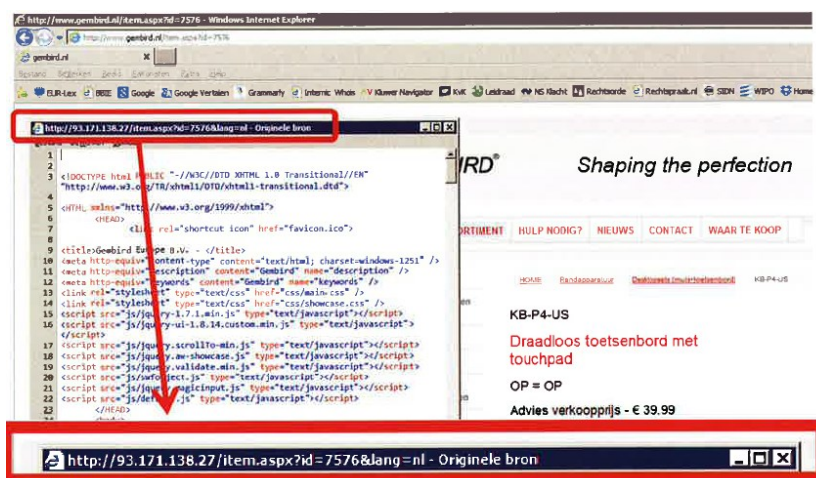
http://www.gembird.nl/item.aspx?id=7576 - Windows Internet Explorer
http://www.gembird.nl/item.aspx?id=7576
gembird.nl
Bestand Bewerken Beeld Favorieten Extra Help
EUR-Lex BBIE Google Google Vertalen Grammarly Internic Whois Kluwer Navigator Kvk Leidraad NS Klacht Rechtsorde Rechtspraak.nl SIDN WIPO Home

http://93.171.138.27/item.aspx?id=7576&lang=nl - Originele bron

1
2
3 <!DOCTYPE html PUBLIC "-//W3C//DTD XHTML 1.0 Transitional//EN" "http://www.w3.org/TR/xhtml1/DTD/xhtml1-transitional.dtd">
4
5 <HTML xmlns="http://www.w3.org/1999/xhtml">
6 <HEAD>
7 <link rel="shortcut icon" href="favicon.ico">
8
9 <title>Gembird Europe B.V. - </title>
10 <meta http-equiv="content-type" content="text/html; charset=windows-1251" />
11 <meta http-equiv="description" content="Gembird" name="description" />
12 <meta http-equiv="keywords" content="Gembird" name="keywords" />
13 <link rel="stylesheet" type="text/css" href="css/main.css" />
14 <link rel="stylesheet" type="text/css" href="css/showcase.css" />
15 <script src="js/jquery-1.7.1.min.js" type="text/javascript"></script>
16 <script src="js/jquery-ui-1.8.14.custom.min.js" type="text/javascript"></script>
17 <script src="js/jquery.scrollTo-min.js" type="text/javascript"></script>
18 <script src="js/jquery.aw-showcase.js" type="text/javascript"></script>
19 <script src="js/jquery.validate.min.js" type="text/javascript"></script>
20 <script src="js/swfobject.js" type="text/javascript"></script>
21 <script src="js/jquery.magicinput.js" type="text/javascript"></script>
22 <script src="js/default.js" type="text/javascript"></script>
23 </HEAD>

IRD®
Shaping the perfection
ORTIMENT HULP NODIG? NIEUWS CONTACT WAAR TE KOOP
HOME Randapparatuur Desktopsets (muis+toetsenbord) KB-P4-US
KB-P4-US
Draadloos toetsenbord met touchpad
OP = OP
Advies verkoopprijs - € 39.99

http://93.171.138.27/item.aspx?id=7576&lang=nl - Originele bron